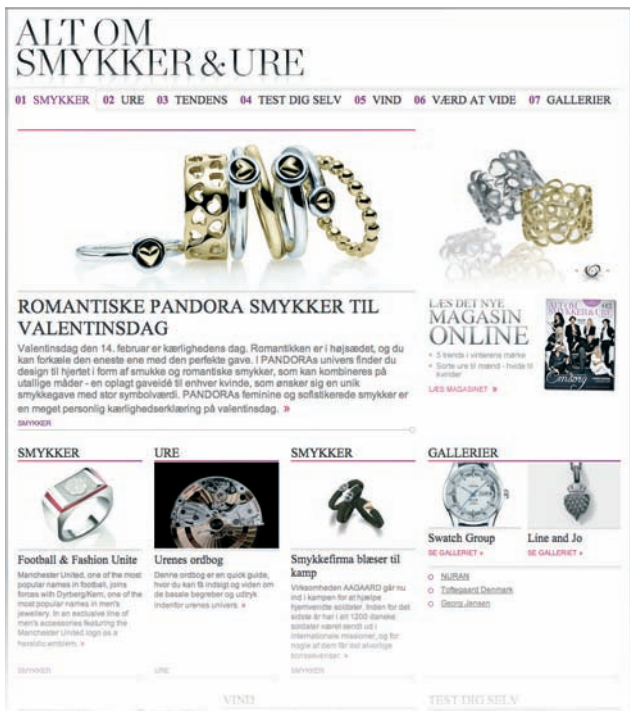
ALT OM
SMYKKER & URE

01 SMYKKER 02 URE 03 TENDENS 04 TEST DIG SELV 05 VIND 06 VÆRD AT VIDE 07 GALLERIER

ROMANTISKE PANDORA SMYKKER TIL VALENTINSDAG

Valentinsdag den 14. februar er kærlighedens dag. Romantikken er i højsædet, og du kan forkæle den eneste ene med den perfekte gave. I PANDORAs univers finder du design til hjertet i form af smukke og romantiske smykker, som kan kombineres på utallige måder - en oplagt gaveidé til enhver kvinde, som ønsker sig en unik smykkegave med stor symbolværdi. PANDORAs feminine og sofistikerede smykker er en meget personlig kærlighedserklæring på valentinsdag. »

SMYKKER

LÆS DET NYE
MAGASIN
ONLINE

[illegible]
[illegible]

LÆS MAGASINET »

SMYKKER

Football & Fashion Unite

Manchester United, one of the most popular names in football, joins forces with Dyrberg/Kern, one of the most popular names in men's jewellery. In an exclusive line of men's accessories featuring the Manchester United logo as a heraldic emblem. »

SMYKKER

URE

Urenes ordbog

Denne ordbog er en quick guide, hvor du kan få indsigt og viden om de basale begreber og udtryk indenfor urenes univers. »

URE

SMYKKER

Smykkefirma blæser til kamp

Virksomheden AAGAARD går nu ind i kampen for at hjælpe hjemvendte soldater. Inden for det sidste år har i alt 1200 danske soldater været sendt ud i internationale missioner, og for nogle af dem får det alvorlige konsekvenser. »

SMYKKER

GALLERIER

Swatch Group
SE GALLERIET »

Line and Jo
SE GALLERIET »

NURAN
Toftegaard Denmark
Georg Jensen

VIND

TEST DIG SELV